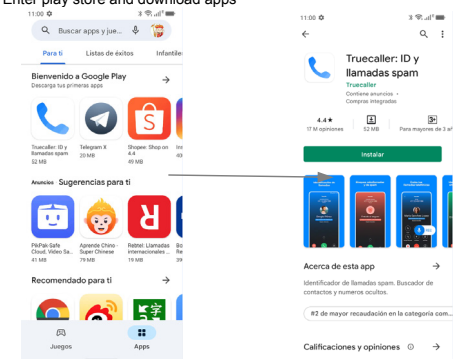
Enter play store and download apps

11:00

Buscar apps y jue...

Para ti | Listas de éxitos | Infantiles

Bienvenido a Google Play
Descarga tus primeras apps

Truecaller: ID y llamadas spam
52 MB

Telegram X
20 MB

Shopee: Shop on 4.4
49 MB

Anuncios Sugerencias para ti

PikPak-Safe Cloud, Video Sa...
41 MB

Aprende Chino - Super Chinese
79 MB

Rebtel: Llamadas internacionales ...
34 MB

Recomendado para ti

Juegos

Apps

11:00

Truecaller: ID y llamadas spam
Truecaller
Contiene anuncios · Compras integradas

4.4★
17 M opiniones

52 MB

Para mayores de 3 años

Instalar

Acerca de esta app

Identificador de llamadas spam. Buscador de contactos y numeros ocultos.

#2 de mayor recaudación en la categoría com...

Calificaciones y opiniones